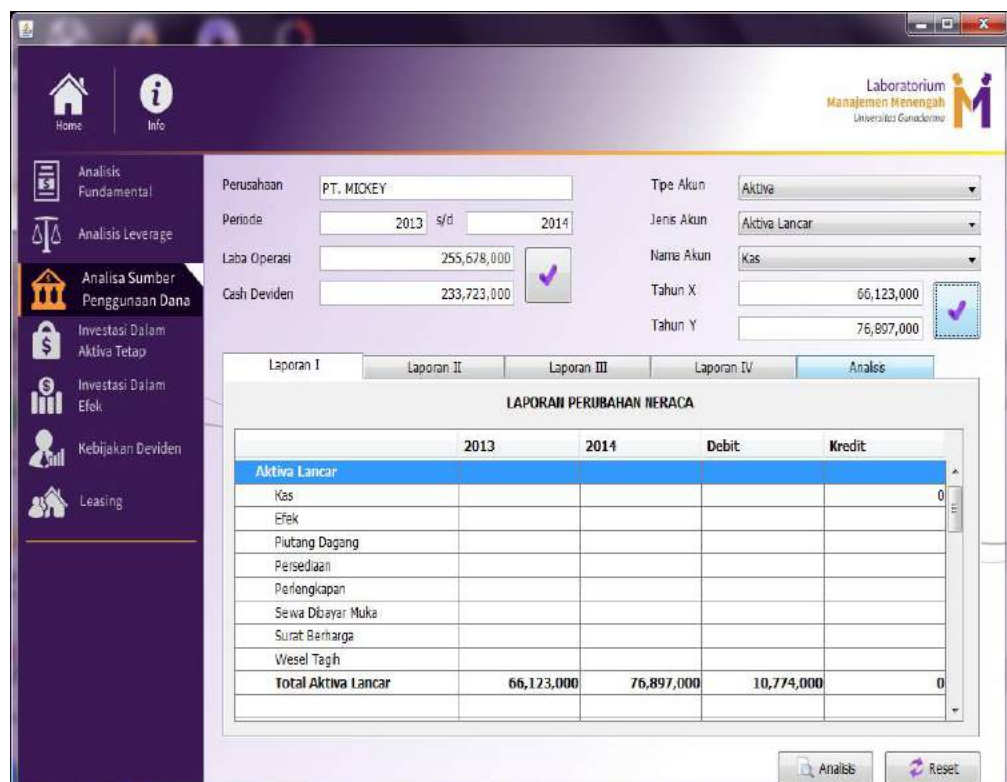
Home Info

Laboratorium
Manajemen Menengah
Universitas Gunadarma

Analisis Fundamental
Analisis Leverage
Analisa Sumber Penggunaan Dana
Investasi Dalam Aktiva Tetap
Investasi Dalam Efek
Kebijakan Deviden
Leasing

Perusahaan PT. MICKEY
Periode 2013 s/d 2014
Laba Operasi 255,678,000
Cash Deviden 233,723,000

Tipe Akun Aktiva
Jenis Akun Aktiva Lancar
Nama Akun Kas
Tahun X 66,123,000
Tahun Y 76,897,000

Laporan I | Laporan II | Laporan III | Laporan IV | Analisis

LAPORAN PERUBAHAN NERACA

| | 2013 | 2014 | Debit | Kredit |
|---|---|---|---|---|
| Aktiva Lancar | | | | |
| Kas | | | | 0 |
| Efek | | | | |
| Piutang Dagang | | | | |
| Persediaan | | | | |
| Perlengkapan | | | | |
| Sewa Dibayar Muka | | | | |
| Surat Berharga | | | | |
| Wesel Tagih | | | | |
| Total Aktiva Lancar | 66,123,000 | 76,897,000 | 10,774,000 | 0 |

Analisis Reset